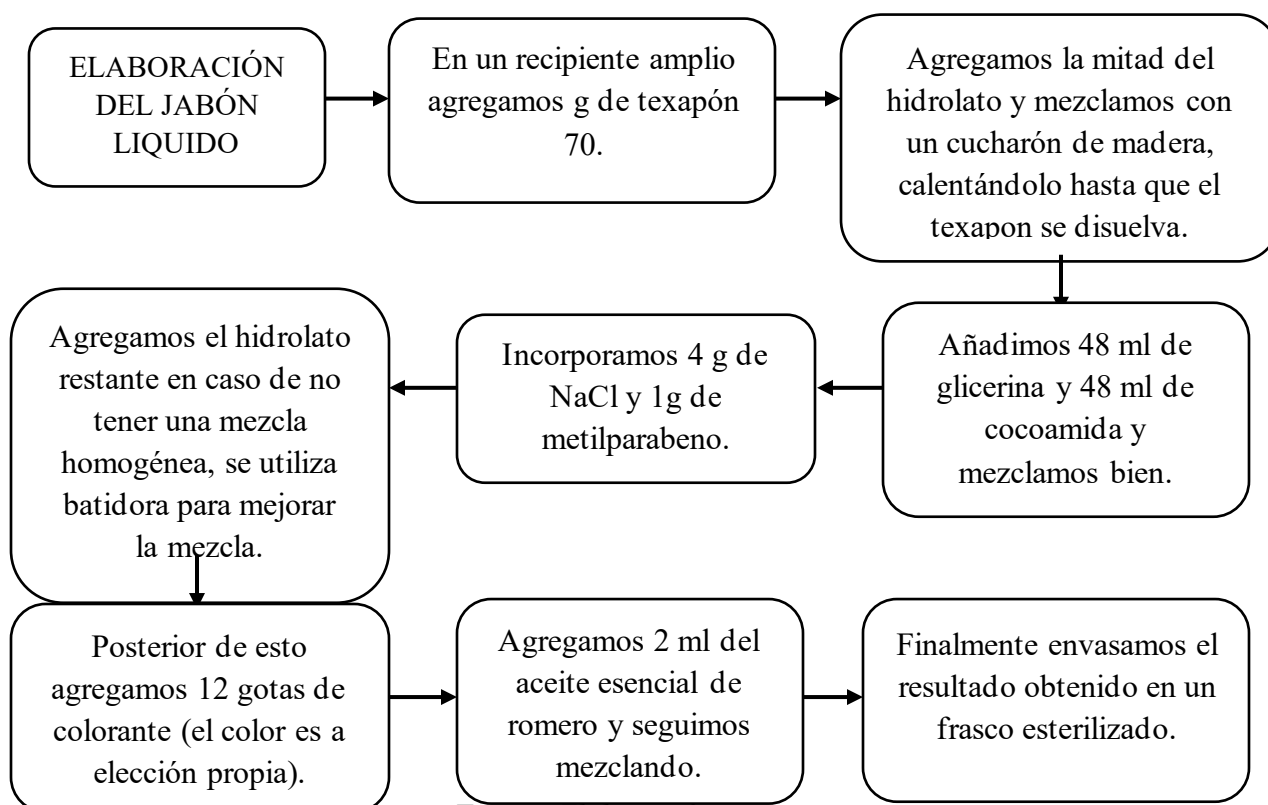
ELABORACIÓN DEL JABÓN LIQUIDO

En un recipiente amplio agregamos g de texapón 70.

Agregamos la mitad del hidrolato y mezclamos con un cucharón de madera, calentándolo hasta que el texapon se disuelva.

Añadimos 48 ml de glicerina y 48 ml de cocoamida y mezclamos bien.

Incorporamos 4 g de NaCl y 1g de metilparabeno.

Agregamos el hidrolato restante en caso de no tener una mezcla homogénea, se utiliza batidora para mejorar la mezcla.

Posterior de esto agregamos 12 gotas de colorante (el color es a elección propia).

Agregamos 2 ml del aceite esencial de romero y seguimos mezclando.

Finalmente envasamos el resultado obtenido en un frasco esterilizado.